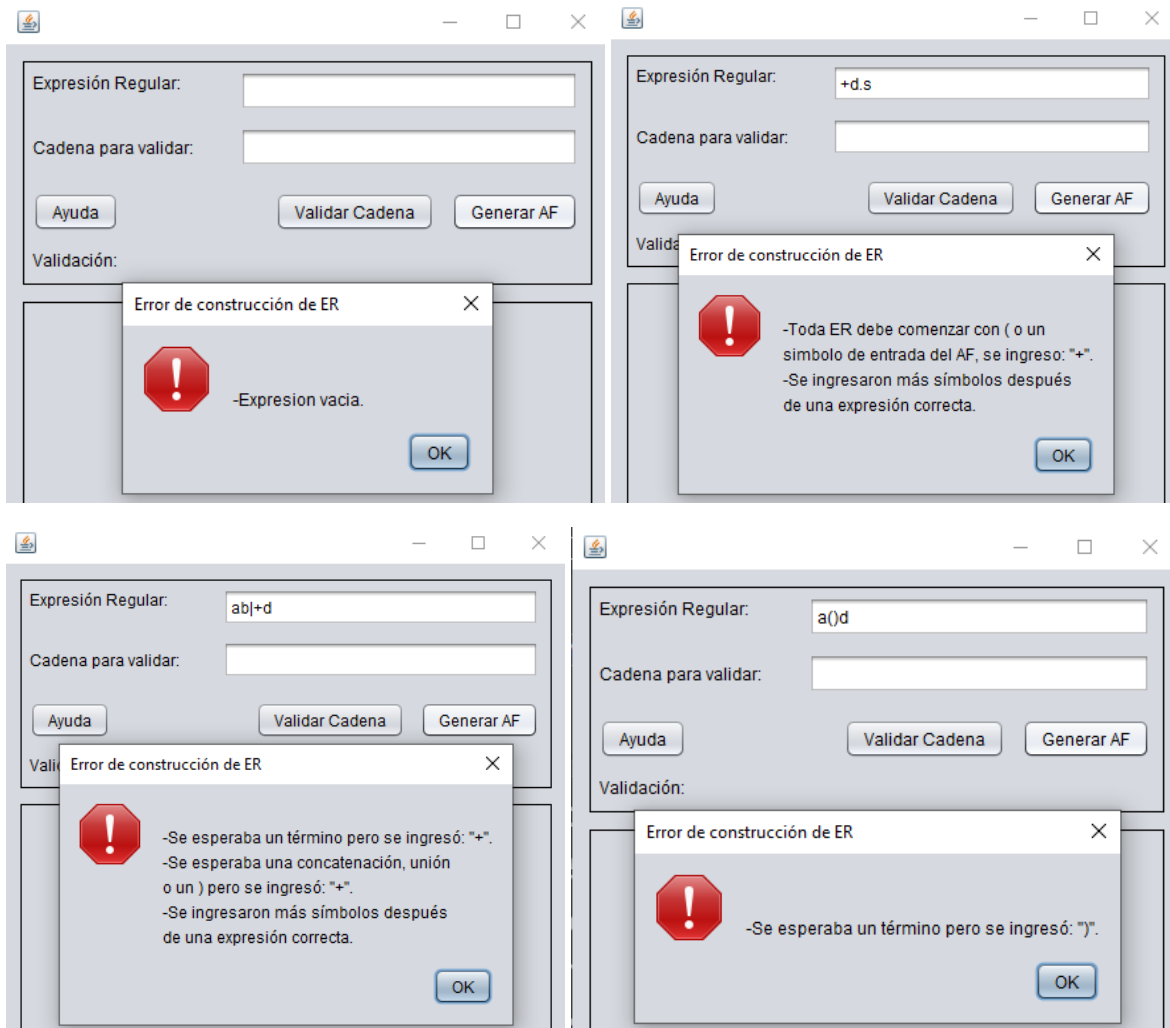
Expresión Regular:

Cadena para validar:

Ayuda

Validar Cadena

Generar AF

Validación:

Error de construcción de ER

-Expresion vacia.

OK

Expresión Regular:

+d.s

Cadena para validar:

Ayuda

Validar Cadena

Generar AF

Valida

Error de construcción de ER

-Toda ER debe comenzar con ( o un simbolo de entrada del AF, se ingreso: "+".
-Se ingresaron más símbolos después de una expresión correcta.

OK

Expresión Regular:

ab|+d

Cadena para validar:

Ayuda

Validar Cadena

Generar AF

Vali

Error de construcción de ER

-Se esperaba un término pero se ingresó: "+".
-Se esperaba una concatenación, unión o un ) pero se ingresó: "+".
-Se ingresaron más símbolos después de una expresión correcta.

OK

Expresión Regular:

a()d

Cadena para validar:

Ayuda

Validar Cadena

Generar AF

Validación:

Error de construcción de ER

-Se esperaba un término pero se ingresó: ")".

OK